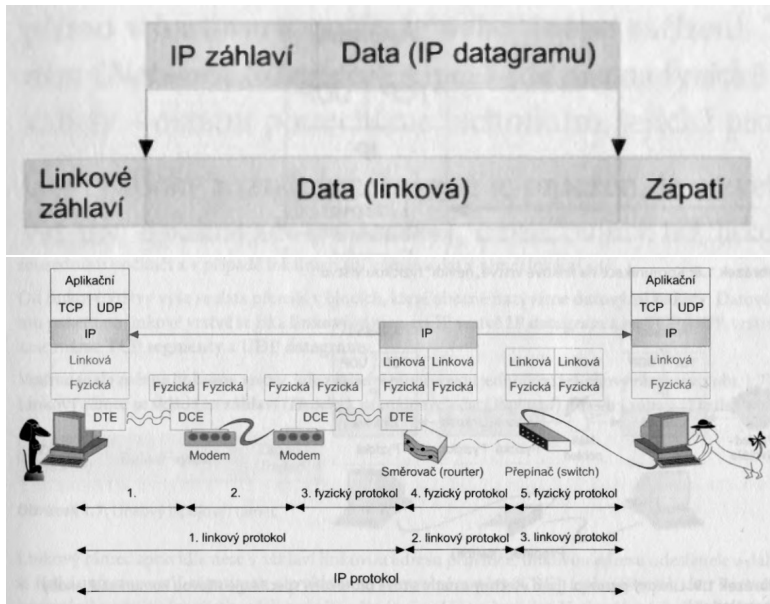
IP záhlaví

Data (IP datagramu)

Linkové záhlaví

Data (linková)

Zápatí

Aplikační

TCP

UDP

IP

Linková

Fyzická

Fyzická

Fyzická

Fyzická

Fyzická

IP

Linková

Linková

Fyzická

Fyzická

Linková

Linková

Fyzická

Fyzická

Aplikační

TCP

UDP

IP

Linková

Fyzická

DTE

DCE

DCE

DTE

Modem

Modem

Směrovač (rourter)

Přepínač (switch)

1.

2.

3. fyzický protokol

4. fyzický protokol

5. fyzický protokol

1. linkový protokol

2. linkový protokol

3. linkový protokol

IP protokol